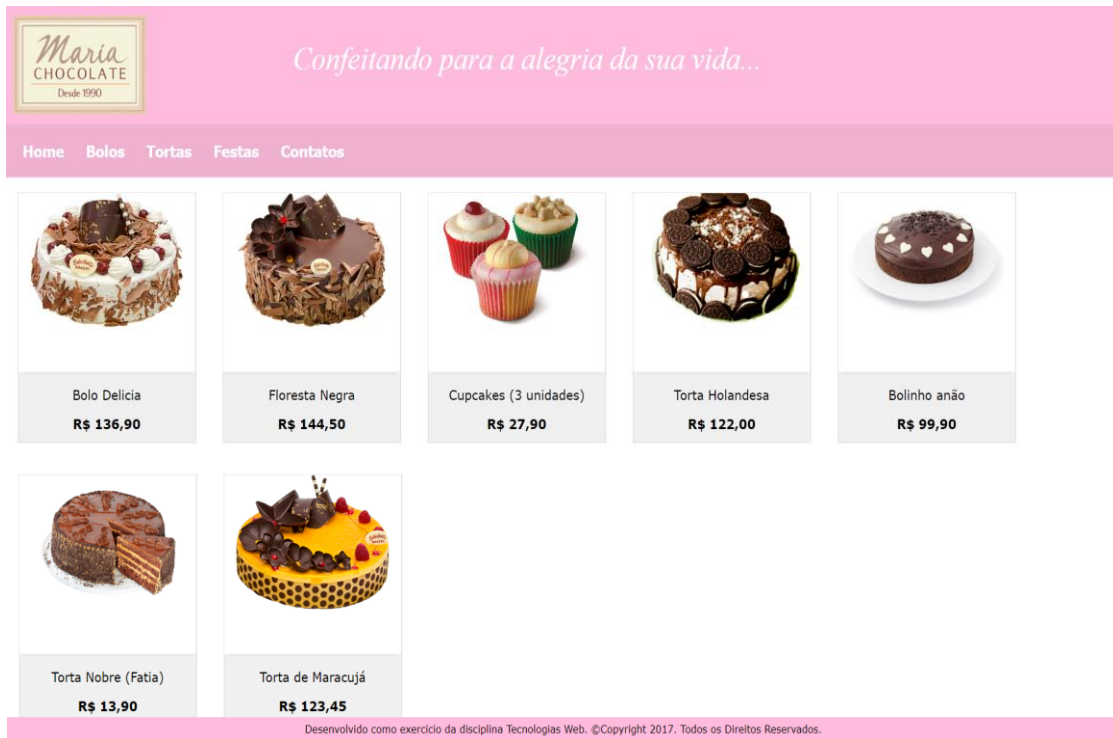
Maria CHOCOLATE Desde 1990

Confeitando para a alegria da sua vida...

Home Bolos Tortas Festas Contatos

Bolo Delicia
R$ 136,90

Floresta Negra
R$ 144,50

Cupcakes (3 unidades)
R$ 27,90

Torta Holandesa
R$ 122,00

Bolinho anão
R$ 99,90

Torta Nobre (Fatia)
R$ 13,90

Torta de Maracujá
R$ 123,45

Desenvolvido como exercício da disciplina Tecnologias Web. ©Copyright 2017. Todos os Direitos Reservados.